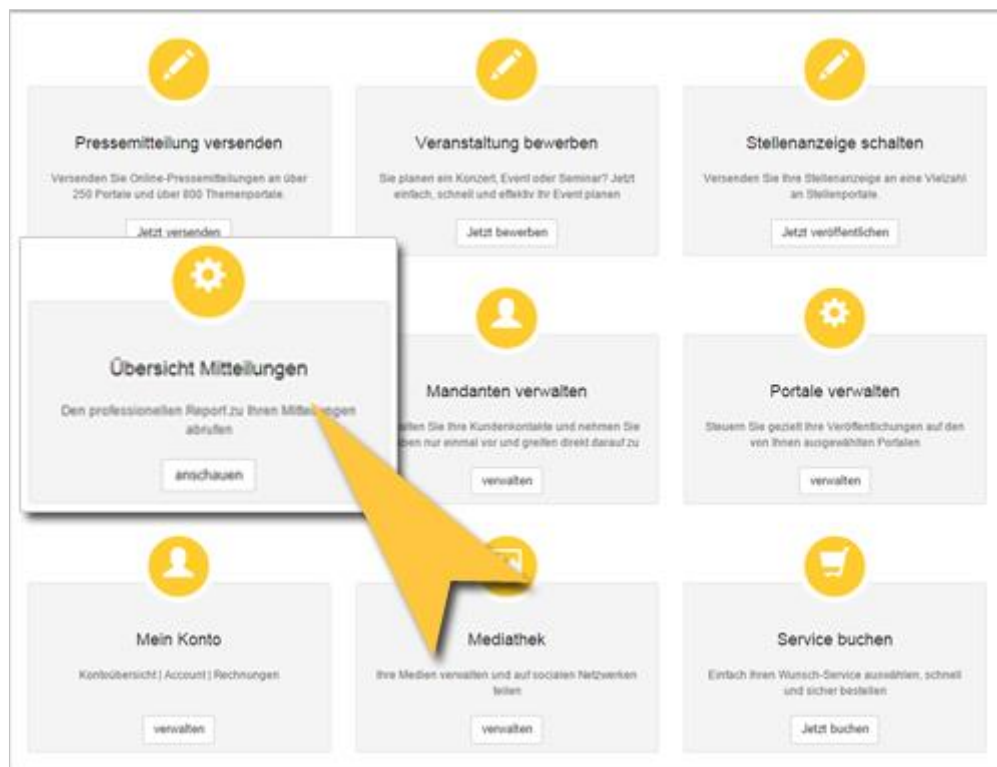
Pressemitteilung versenden

Versenden Sie Online-Pressemitteilungen an über 250 Portale und über 800 Themenportale.

Jetzt versenden

Veranstaltung bewerben

Sie planen ein Konzert, Event oder Seminar? Jetzt einfach, schnell und effektiv Ihr Event planen

Jetzt bewerben

Stellenanzeige schalten

Versenden Sie Ihre Stellenanzeige an eine Vielzahl an Stellenportale.

Jetzt veröffentlichen

Übersicht Mitteilungen

Den professionellen Report zu Ihren Mitteilungen abrufen

anschauen

Mandanten verwalten

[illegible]alten Sie Ihre Kundenkontakte und nehmen Sie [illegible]ben nur einmal vor und greifen direkt darauf zu

verwalten

Portale verwalten

Steuern Sie gezielt Ihre Veröffentlichungen auf den von Ihnen ausgewählten Portalen

verwalten

Mein Konto

Kontoübersicht | Account | Rechnungen

verwalten

Mediathek

Ihre Medien verwalten und auf socialen Netzwerken teilen

verwalten

Service buchen

Einfach Ihren Wunsch-Service auswählen, schnell und sicher bestellen

Jetzt buchen